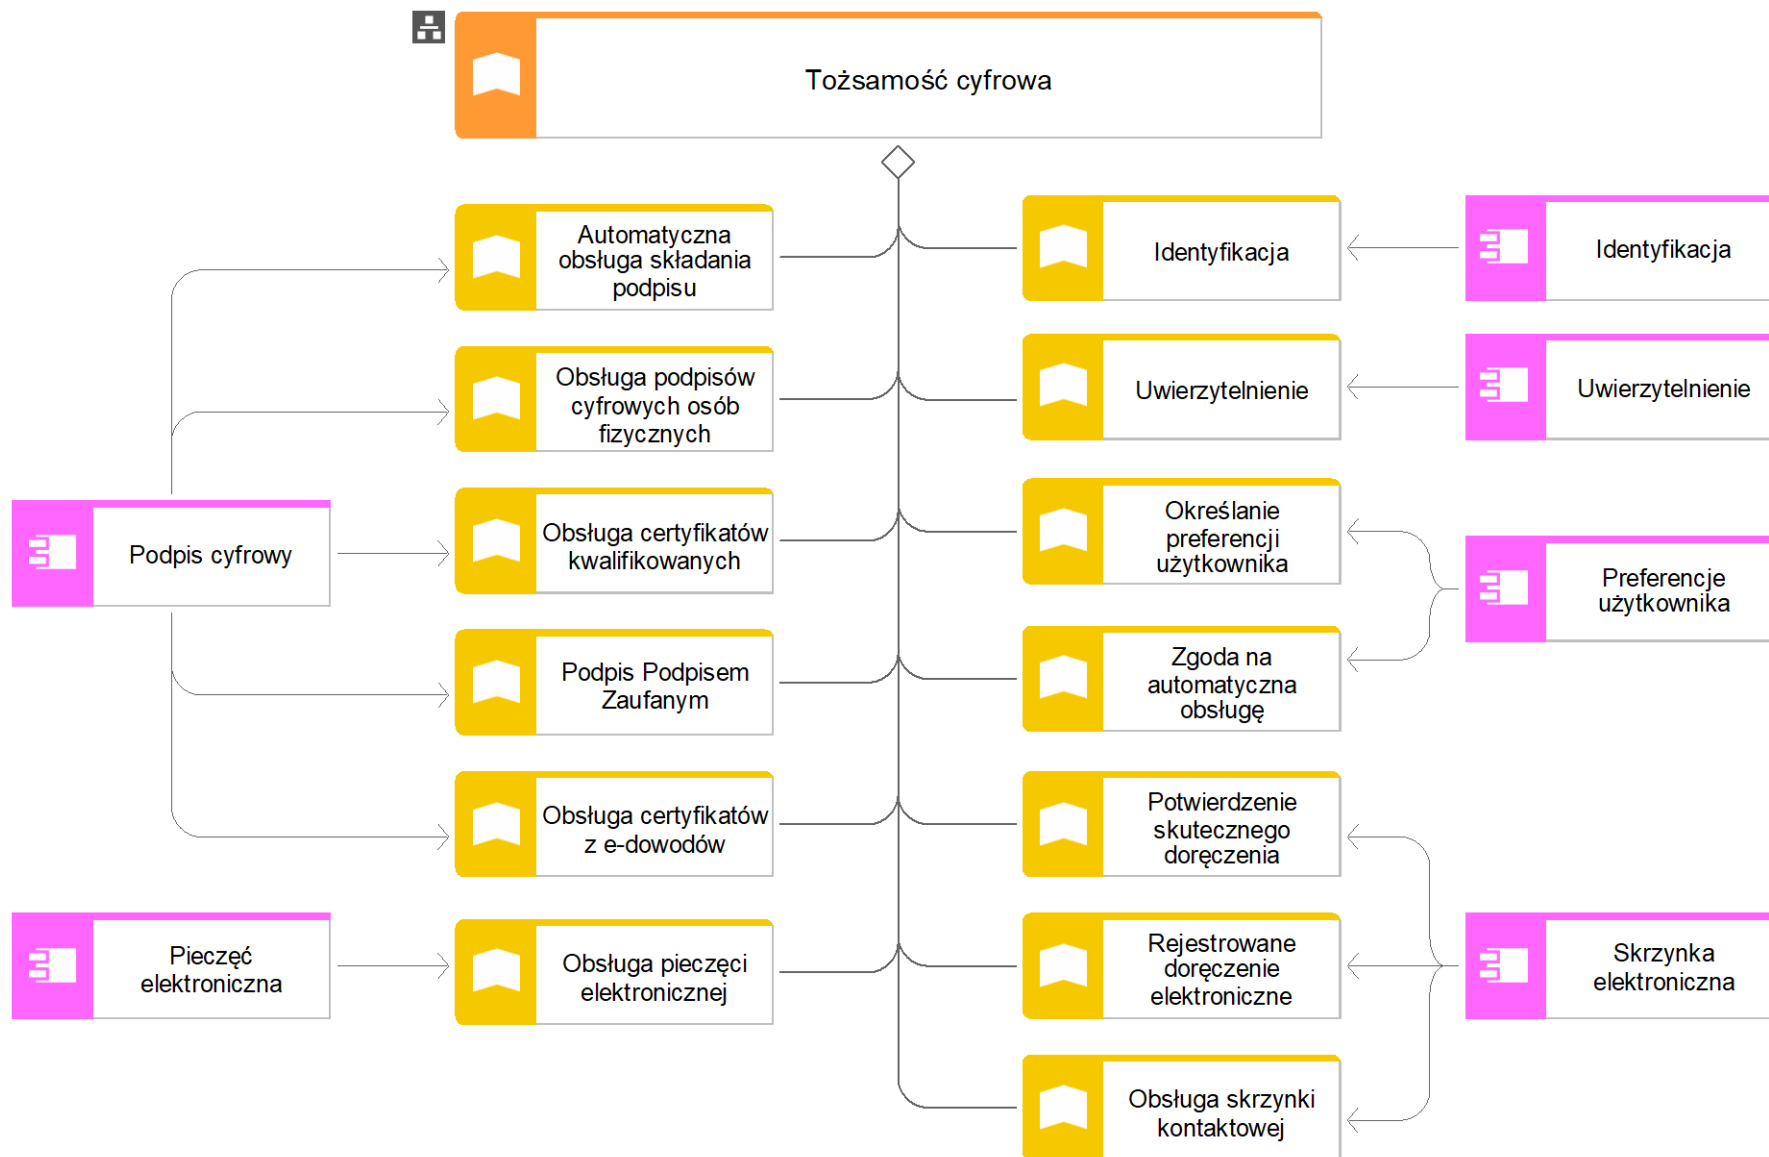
Tożsamość cyfrowa

Automatyczna obsługa składania podpisu

Obsługa podpisów cyfrowych osób fizycznych

Obsługa certyfikatów kwalifikowanych

Podpis Podpisem Zaufanym

Obsługa certyfikatów z e-dowodów

Obsługa pieczęci elektronicznej

Identyfikacja

Uwierzytelnienie

Określanie preferencji użytkownika

Zgoda na automatyczna obsługę

Potwierdzenie skutecznego doręczenia

Rejestrowane doręczenie elektroniczne

Obsługa skrzynki kontaktowej

Identyfikacja

Uwierzytelnienie

Preferencje użytkownika

Skrzynka elektroniczna

Podpis cyfrowy

Pieczęć elektroniczna